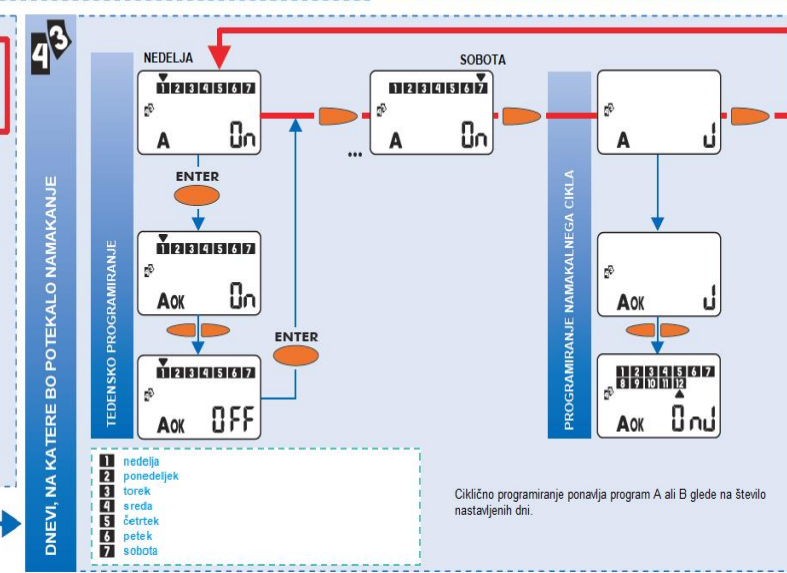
4 3

DNEVI, NA KATERE BO POTEKALO NAMAKANJE

TEDENSKO PROGRAMIRANJE

NEDELJA

1 2 3 4 5 6 7

A On

ENTER

1 2 3 4 5 6 7

AOK On

1 2 3 4 5 6 7

AOK OFF

ENTER

SOBOTA

1 2 3 4 5 6 7

A On

...

PROGRAMIRANJE NAMAKALNEGA CIKLA

A J

AOK J

1 2 3 4 5 6 7
8 9 10 11 12

AOK OnJ

1 nedelja
2 ponedeljek
3 torek
4 sreda
5 četrtek
6 petek
7 sobota

Ciklično programiranje ponavlja program A ali B glede na število nastavljenih dni.